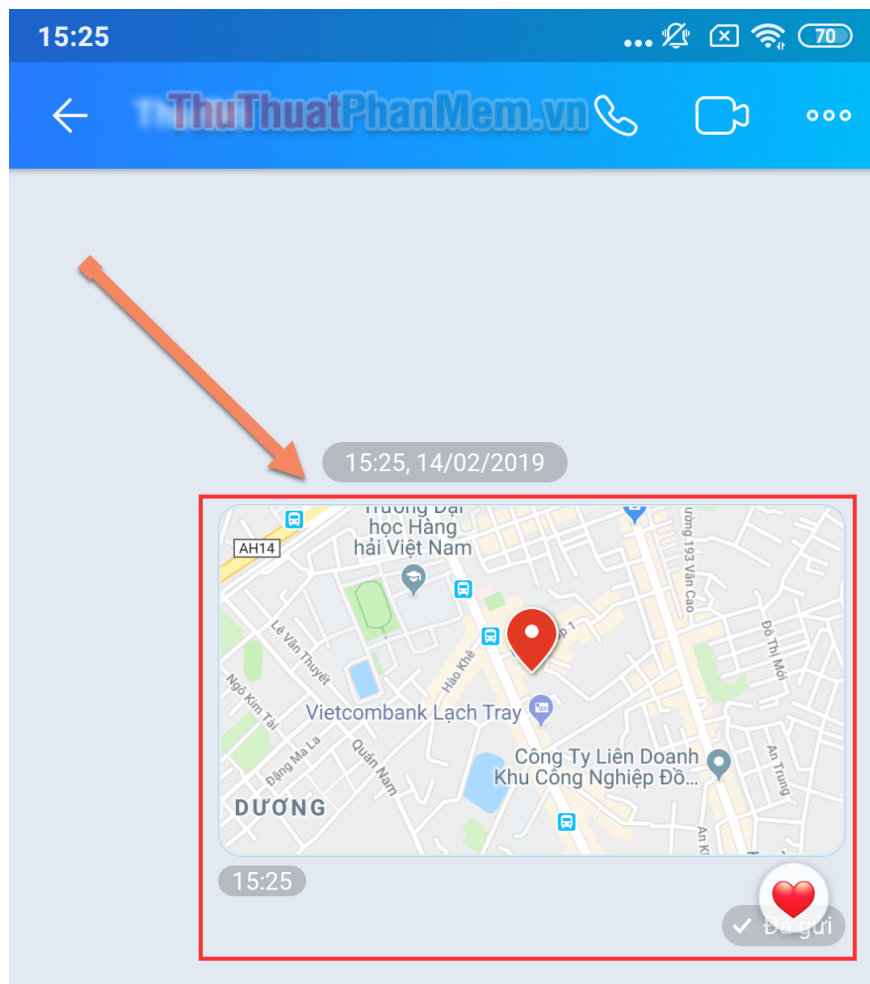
15:25

70

ThuThuatPhanMem.vn

15:25, 14/02/2019

Trường Đại học Hàng hải Việt Nam

AH14

Lê Văn Thuyết

Ngô Kim Tài

Hào Khê

Đặng Ma La

Quán Nam

Vietcombank Lạch Tray

Công Ty Liên Doanh Khu Công Nghiệp Đồ...

DƯƠNG

Đường 193 Văn Cao

Đỗ Thị Mới

An Trung

An K

15:25

Đã gửi